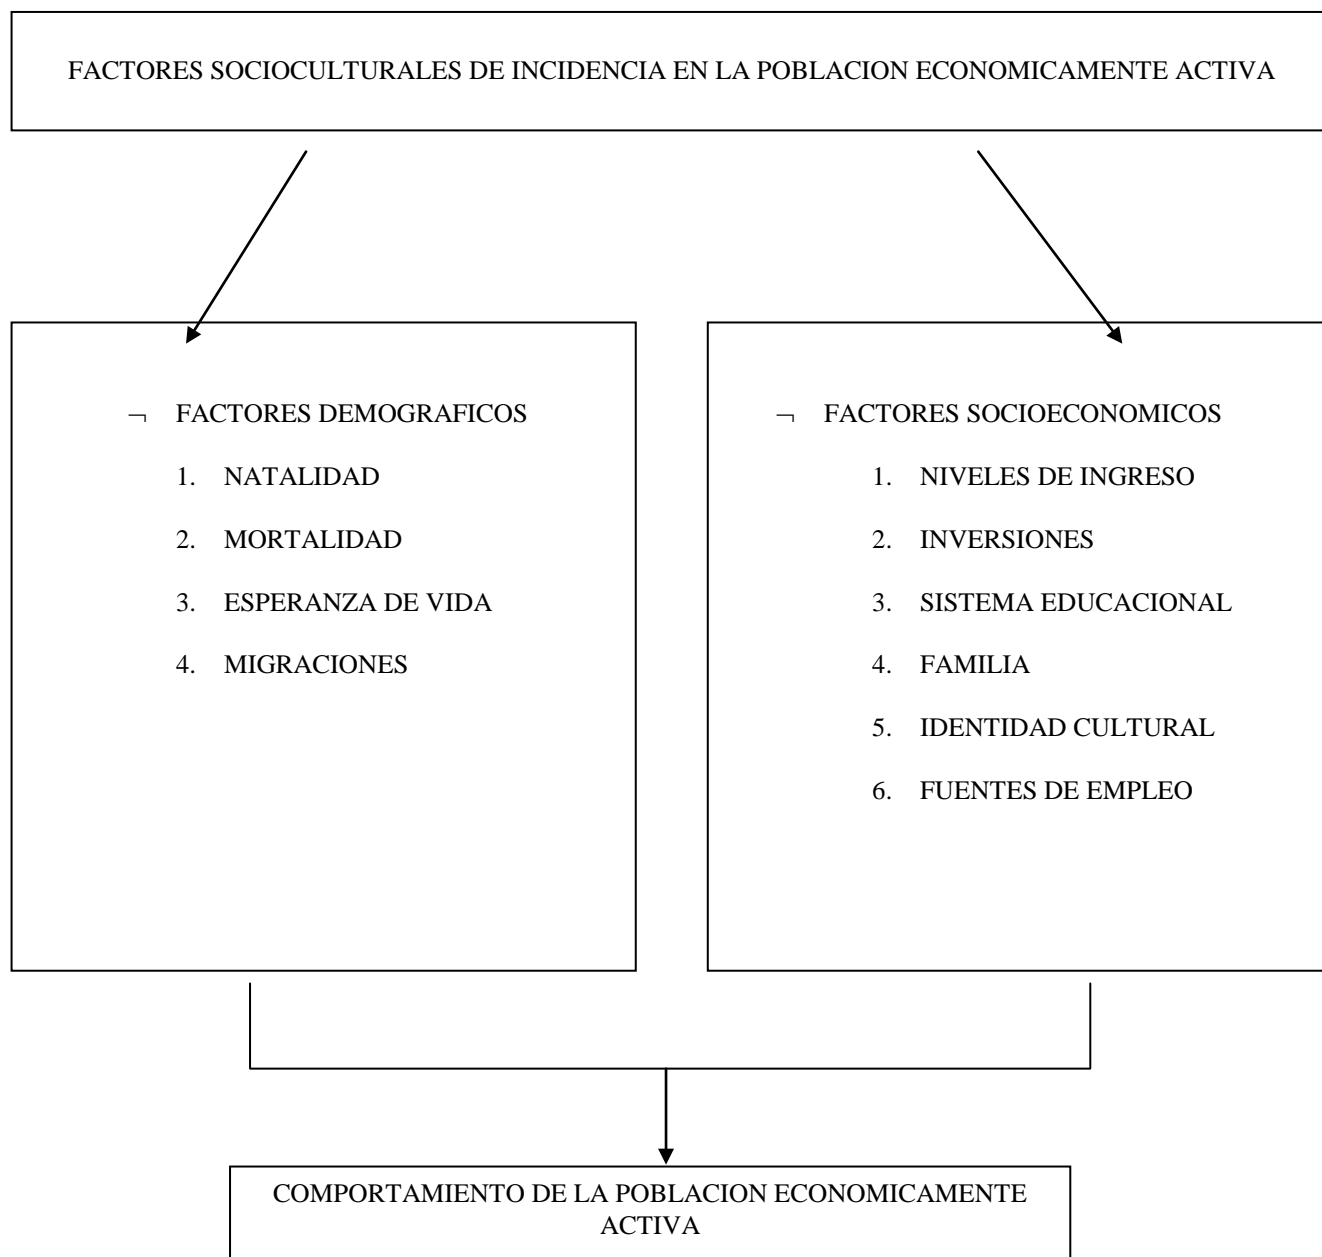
FACTORES SOCIOCULTURALES DE INCIDENCIA EN LA POBLACION ECONOMICAMENTE ACTIVA

¬ FACTORES DEMOGRAFICOS

1. NATALIDAD
2. MORTALIDAD
3. ESPERANZA DE VIDA
4. MIGRACIONES

¬ FACTORES SOCIOECONOMICOS

1. NIVELES DE INGRESO
2. INVERSIONES
3. SISTEMA EDUCACIONAL
4. FAMILIA
5. IDENTIDAD CULTURAL
6. FUENTES DE EMPLEO

COMPORTAMIENTO DE LA POBLACION ECONOMICAMENTE ACTIVA